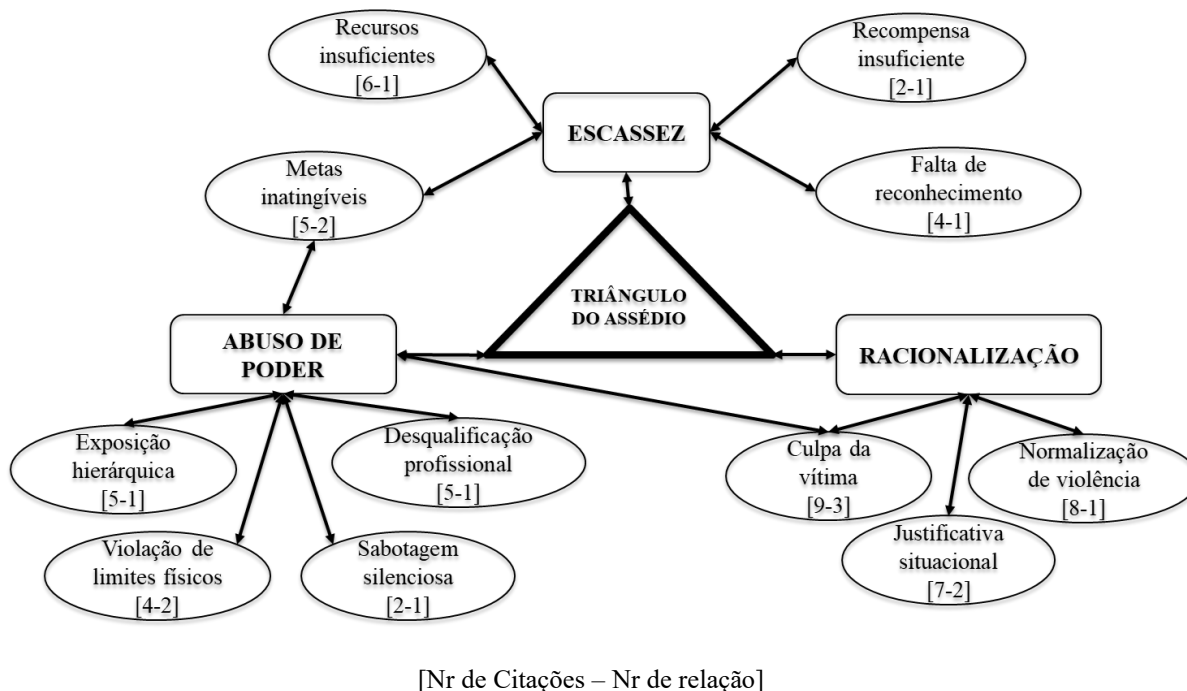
Recursos insuficientes [6-1]

Recompensa insuficiente [2-1]

ESCASSEZ

Metas inatingíveis [5-2]

Falta de reconhecimento [4-1]

TRIÂNGULO DO ASSÉDIO

ABUSO DE PODER

RACIONALIZAÇÃO

Exposição hierárquica [5-1]

Desqualificação profissional [5-1]

Culpa da vítima [9-3]

Normalização de violência [8-1]

Violação de limites físicos [4-2]

Sabotagem silenciosa [2-1]

Justificativa situacional [7-2]

[Nr de Citações – Nr de relação]